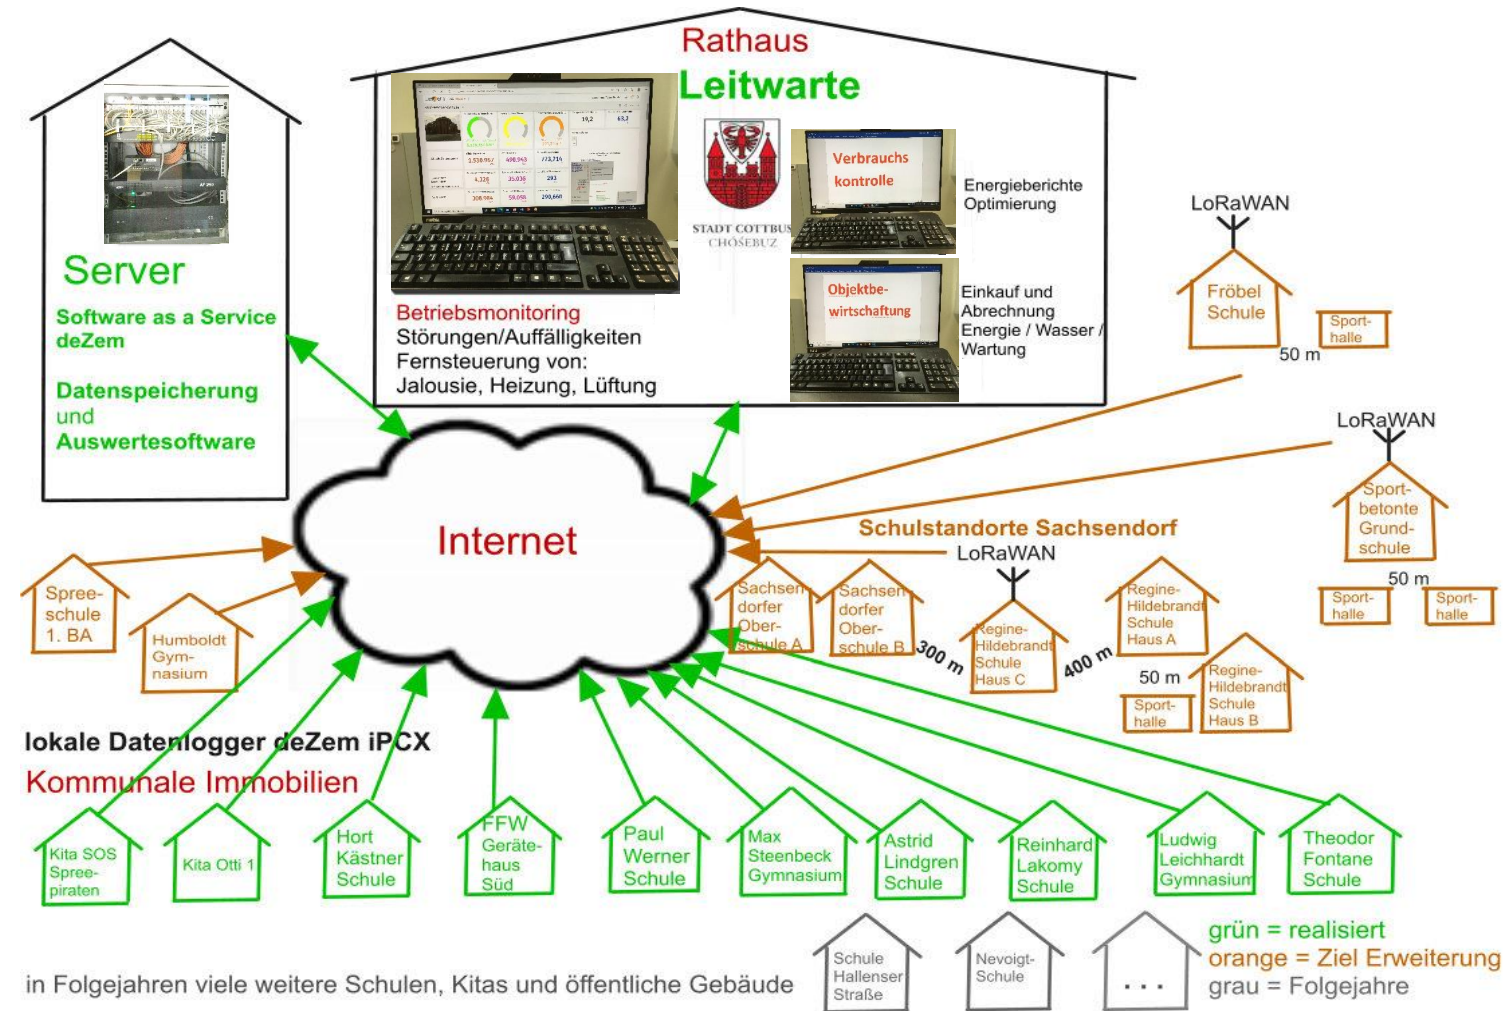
Rathaus
Leitwarte

STADT COTTBUS
CHÓŚEBUZ

Verbrauchs kontrolle

Energieberichte
Optimierung

Objektbe-wirtschaftung

Einkauf und Abrechnung
Energie / Wasser / Wartung

Betriebsmonitoring
Störungen/Auffälligkeiten
Fernsteuerung von:
Jalousie, Heizung, Lüftung

Server
Software as a Service
deZem

Datenspeicherung
und
Auswertesoftware

LoRaWAN
Fröbel Schule
Sport-halle
50 m

LoRaWAN
Sport-betonte Grund-schule
50 m
Sport-halle
Sport-halle

Internet

Schulstandorte Sachsendorf
LoRaWAN

Spree-schule 1. BA
Humboldt Gym-nasium

Sachsen dorfer Ober-schule A
Sachsen dorfer Ober-schule B
300 m
Regine-Hildebrandt Schule Haus C
400 m
Regine-Hildebrandt Schule Haus A
50 m
Sport-halle
Regine-Hildebrandt Schule Haus B

lokale Datenlogger deZem iPCX
Kommunale Immobilien

Kita SOS Spree-piraten
Kita Otti 1
Hort Kästner Schule
FFW Geräte-haus Süd
Paul Werner Schule
Max Steenbeck Gymnasium
Astrid Lindgren Schule
Reinhard Lakomy Schule
Ludwig Leichhardt Gymnasium
Theodor Fontane Schule

in Folgejahren viele weitere Schulen, Kitas und öffentliche Gebäude
Schule Hallenser Straße
Nevoigt-Schule
. . .
grün = realisiert
orange = Ziel Erweiterung
grau = Folgejahre